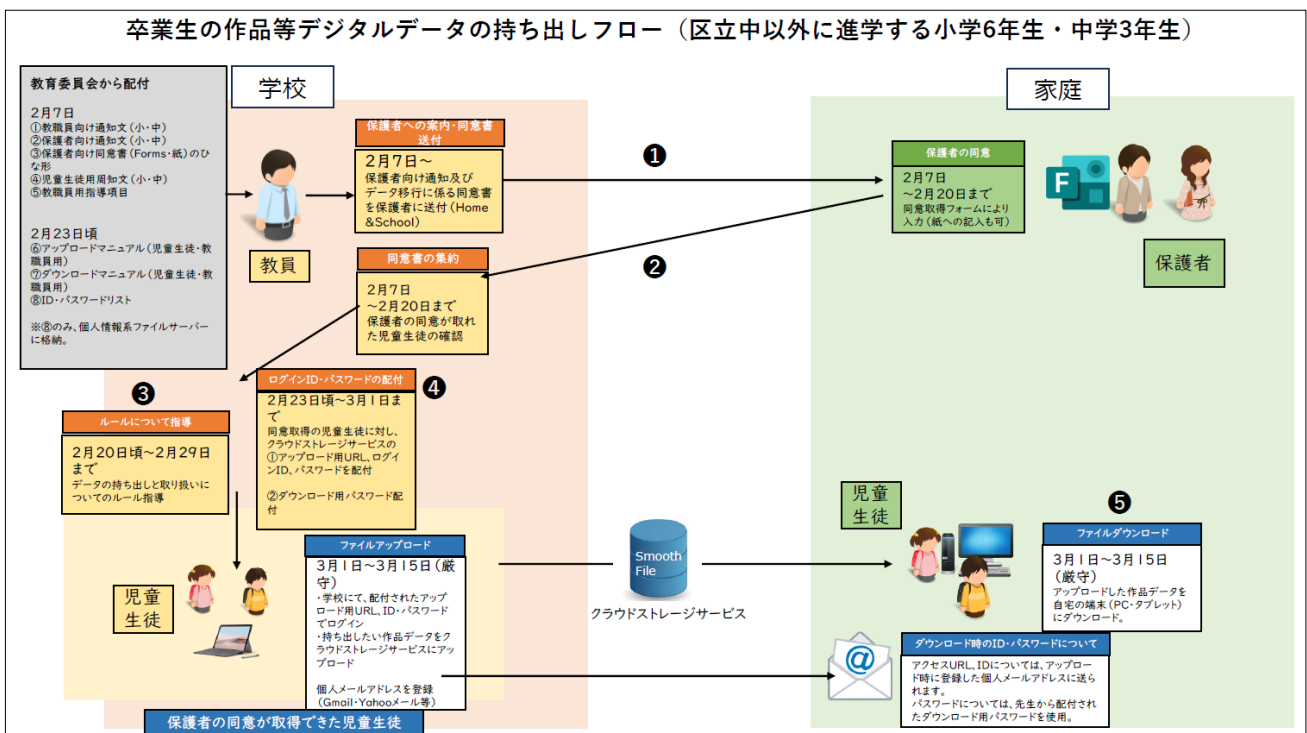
卒業生の作品等デジタルデータの持ち出しフロー（区立中以外に進学する小学6年生・中学3年生）

教育委員会から配付

2月7日
①教職員向け通知文（小・中）
②保護者向け通知文（小・中）
③保護者向け同意書（Forms・紙）のひな形
④児童生徒用周知文（小・中）
⑤教職員用指導項目

2月23日頃
⑥アップロードマニュアル（児童生徒・教職員用）
⑦ダウンロードマニュアル（児童生徒・教職員用）
⑧ID・パスワードリスト

※⑧のみ、個人情報系ファイルサーバーに格納。

学校

教員

保護者への案内・同意書送付

2月7日～
保護者向け通知及びデータ移行に係る同意書を保護者に送付（Home&School）

❶

❷

同意書の集約

2月7
～2月20日まで
保護者の同意が取れた児童生徒の確認

家庭

保護者の同意

2月7日
～2月20日まで
同意取得フォームにより入力（紙への記入も可）

保護者

❸

ルールについて指導

2月20日頃～2月29日まで
データの持ち出しと取り扱いについてのルール指導

ログインID・パスワードの配付

❹

2月23日頃～3月1日まで
同意取得の児童生徒に対し、クラウドストレージサービスの
①アップロード用URL、ログインID、パスワードを配付

②ダウンロード用パスワード配付

児童生徒

ファイルアップロード

3月1日～3月15日（厳守）
・学校にて、配付されたアップロード用URL、ID・パスワードでログイン
・持ち出したい作品データをクラウドストレージサービスにアップロード

個人メールアドレスを登録（Gmail・Yahooメール等）

保護者の同意が取得できた児童生徒

Smooth File

クラウドストレージサービス

児童生徒

❺

ファイルダウンロード

3月1日～3月15日（厳守）
アップロードした作品データを自宅の端末（PC・タブレット）にダウンロード。

ダウンロード時のID・パスワードについて

アクセスURL、IDについては、アップロード時に登録した個人メールアドレスに送られます。
パスワードについては、先生から配付されたダウンロード用パスワードを使用。